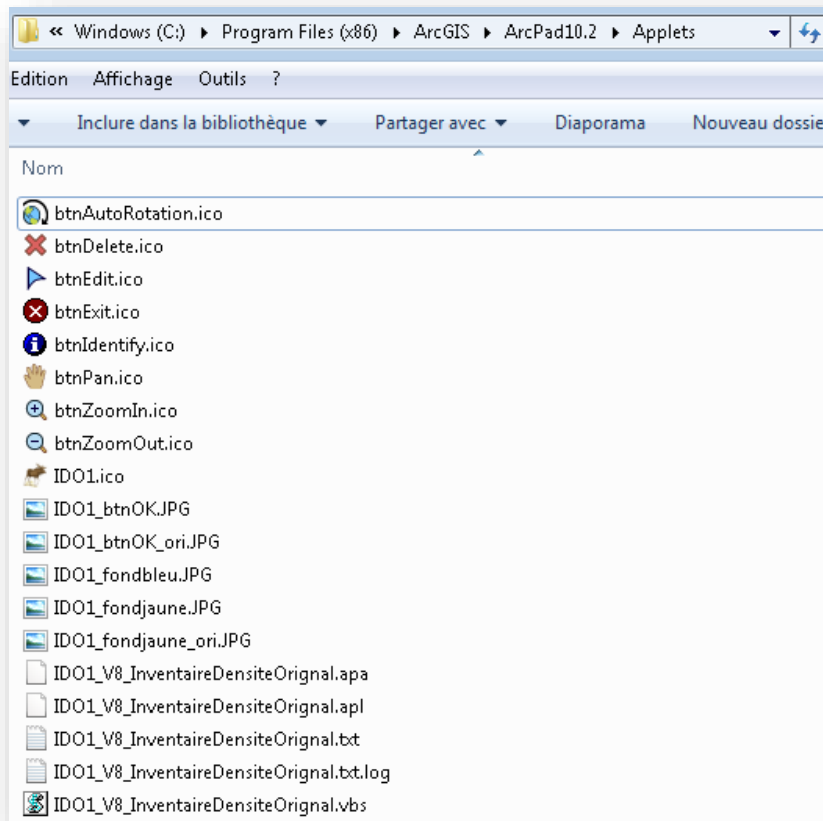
« Windows (C:) ▸ Program Files (x86) ▸ ArcGIS ▸ ArcPad10.2 ▸ Applets

Edition Affichage Outils ?

Inclure dans la bibliothèque ▾ Partager avec ▾ Diaporama Nouveau dossie

Nom

btnAutoRotation.ico
btnDelete.ico
btnEdit.ico
btnExit.ico
btnIdentify.ico
btnPan.ico
btnZoomIn.ico
btnZoomOut.ico
IDO1.ico
IDO1_btnOK.JPG
IDO1_btnOK_ori.JPG
IDO1_fondbleu.JPG
IDO1_fondjaune.JPG
IDO1_fondjaune_ori.JPG
IDO1_V8_InventaireDensiteOrignal.apa
IDO1_V8_InventaireDensiteOrignal.apl
IDO1_V8_InventaireDensiteOrignal.txt
IDO1_V8_InventaireDensiteOrignal.txt.log
IDO1_V8_InventaireDensiteOrignal.vbs